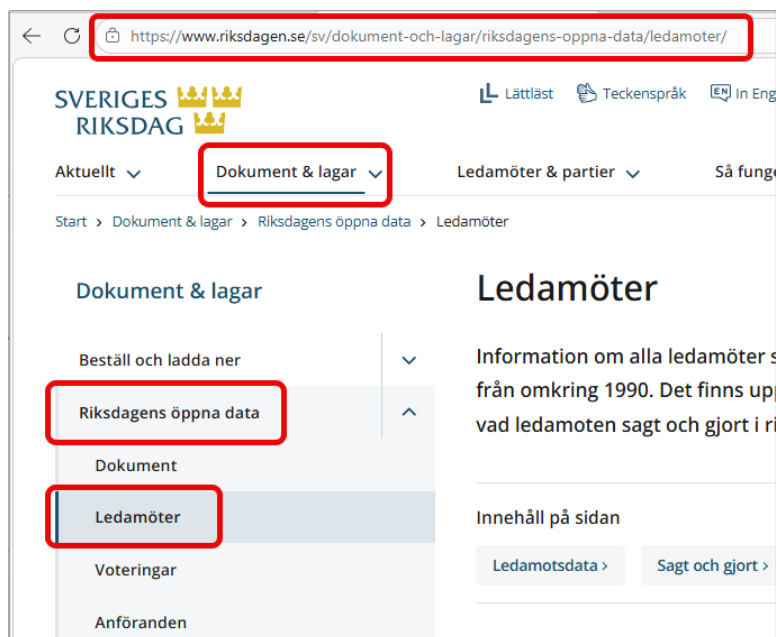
https://www.riksdagen.se/sv/dokument-och-lagar/riksdagens-oppna-data/ledamoter/

SVERIGES RIKSDAG

Lättläst Teckenspråk In Eng

Aktuellt Dokument & lagar Ledamöter & partier Så funge

Start > Dokument & lagar > Riksdagens öppna data > Ledamöter

Dokument & lagar

Beställ och ladda ner

Riksdagens öppna data

Dokument

Ledamöter

Voteringar

Anföranden

Ledamöter

Information om alla ledamöter s från omkring 1990. Det finns upp vad ledamoten sagt och gjort i ri

Innehåll på sidan

Ledamotsdata › Sagt och gjort ›